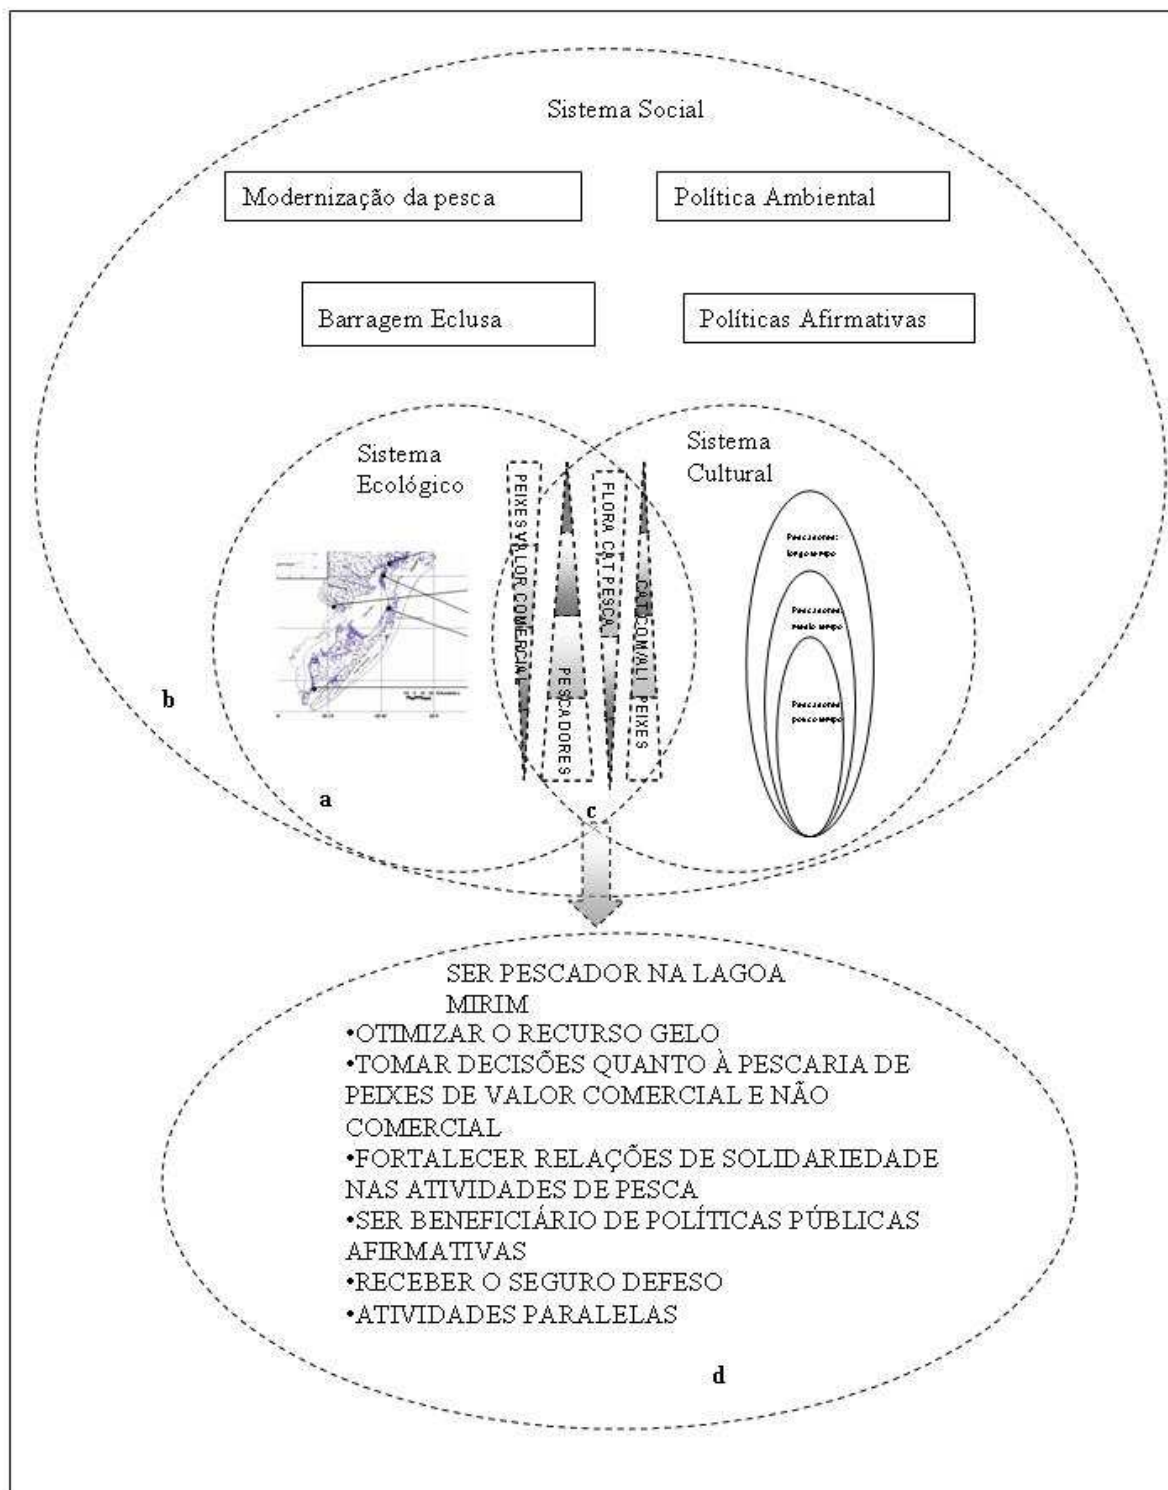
Sistema Social

Modernização da pesca

Política Ambiental

Barragem Eclusa

Políticas Afirmativas

Sistema Ecológico

Sistema Cultural

PEIXES VALOR COMERCIAL

PESCADORES

FLORA CAT PESCA

CAT COM/ALL PEIXES

Pescadores longo tempo

Pescadores medio tempo

Pescadores pouco tempo

b

a

c

SER PESCADOR NA LAGOA MIRIM
•OTIMIZAR O RECURSO GELO
•TOMAR DECISÕES QUANTO À PESCARIA DE PEIXES DE VALOR COMERCIAL E NÃO COMERCIAL
•FORTALECER RELAÇÕES DE SOLIDARIEDADE NAS ATIVIDADES DE PESCA
•SER BENEFICIÁRIO DE POLÍTICAS PÚBLICAS AFIRMATIVAS
•RECEBER O SEGURO DEFESO
•ATIVIDADES PARALELAS

d